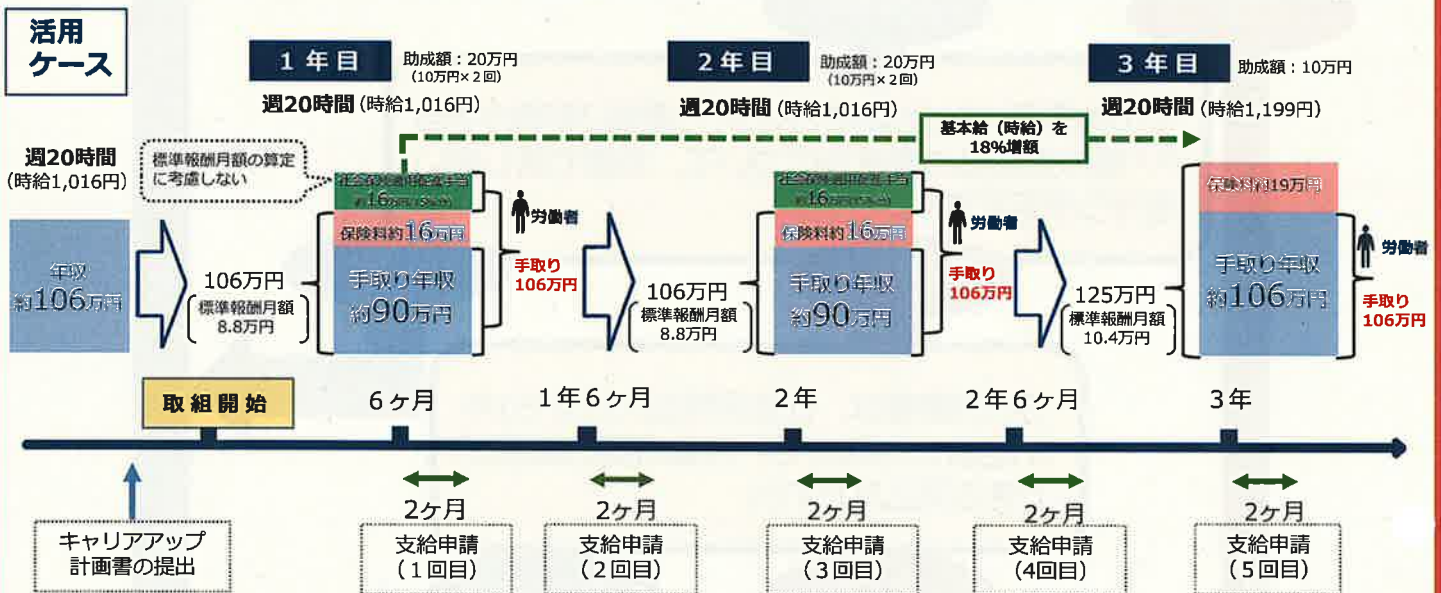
活用
ケース

1年目
助成額：20万円
（10万円×2回）
週20時間（時給1,016円）

2年目
助成額：20万円
（10万円×2回）
週20時間（時給1,016円）

3年目
助成額：10万円
週20時間（時給1,199円）

基本給（時給）を
18%増額

週20時間
（時給1,016円）

標準報酬月額の算定に考慮しない

年収
約106万円

106万円
標準報酬月額
8.8万円

社会保険適用促進手当
約16万円
保険料約16万円
手取り年収
約90万円

労働者
手取り
106万円

106万円
標準報酬月額
8.8万円

社会保険適用促進手当
約16万円
保険料約16万円
手取り年収
約90万円

労働者
手取り
106万円

125万円
標準報酬月額
10.4万円

保険料約19万円
手取り年収
約106万円

労働者
手取り
106万円

取組開始
6ヶ月
1年6ヶ月
2年
2年6ヶ月
3年

2ヶ月
2ヶ月
2ヶ月
2ヶ月
2ヶ月

キャリアアップ
計画書の提出

支給申請
（1回目）
支給申請
（2回目）
支給申請
（3回目）
支給申請
（4回目）
支給申請
（5回目）